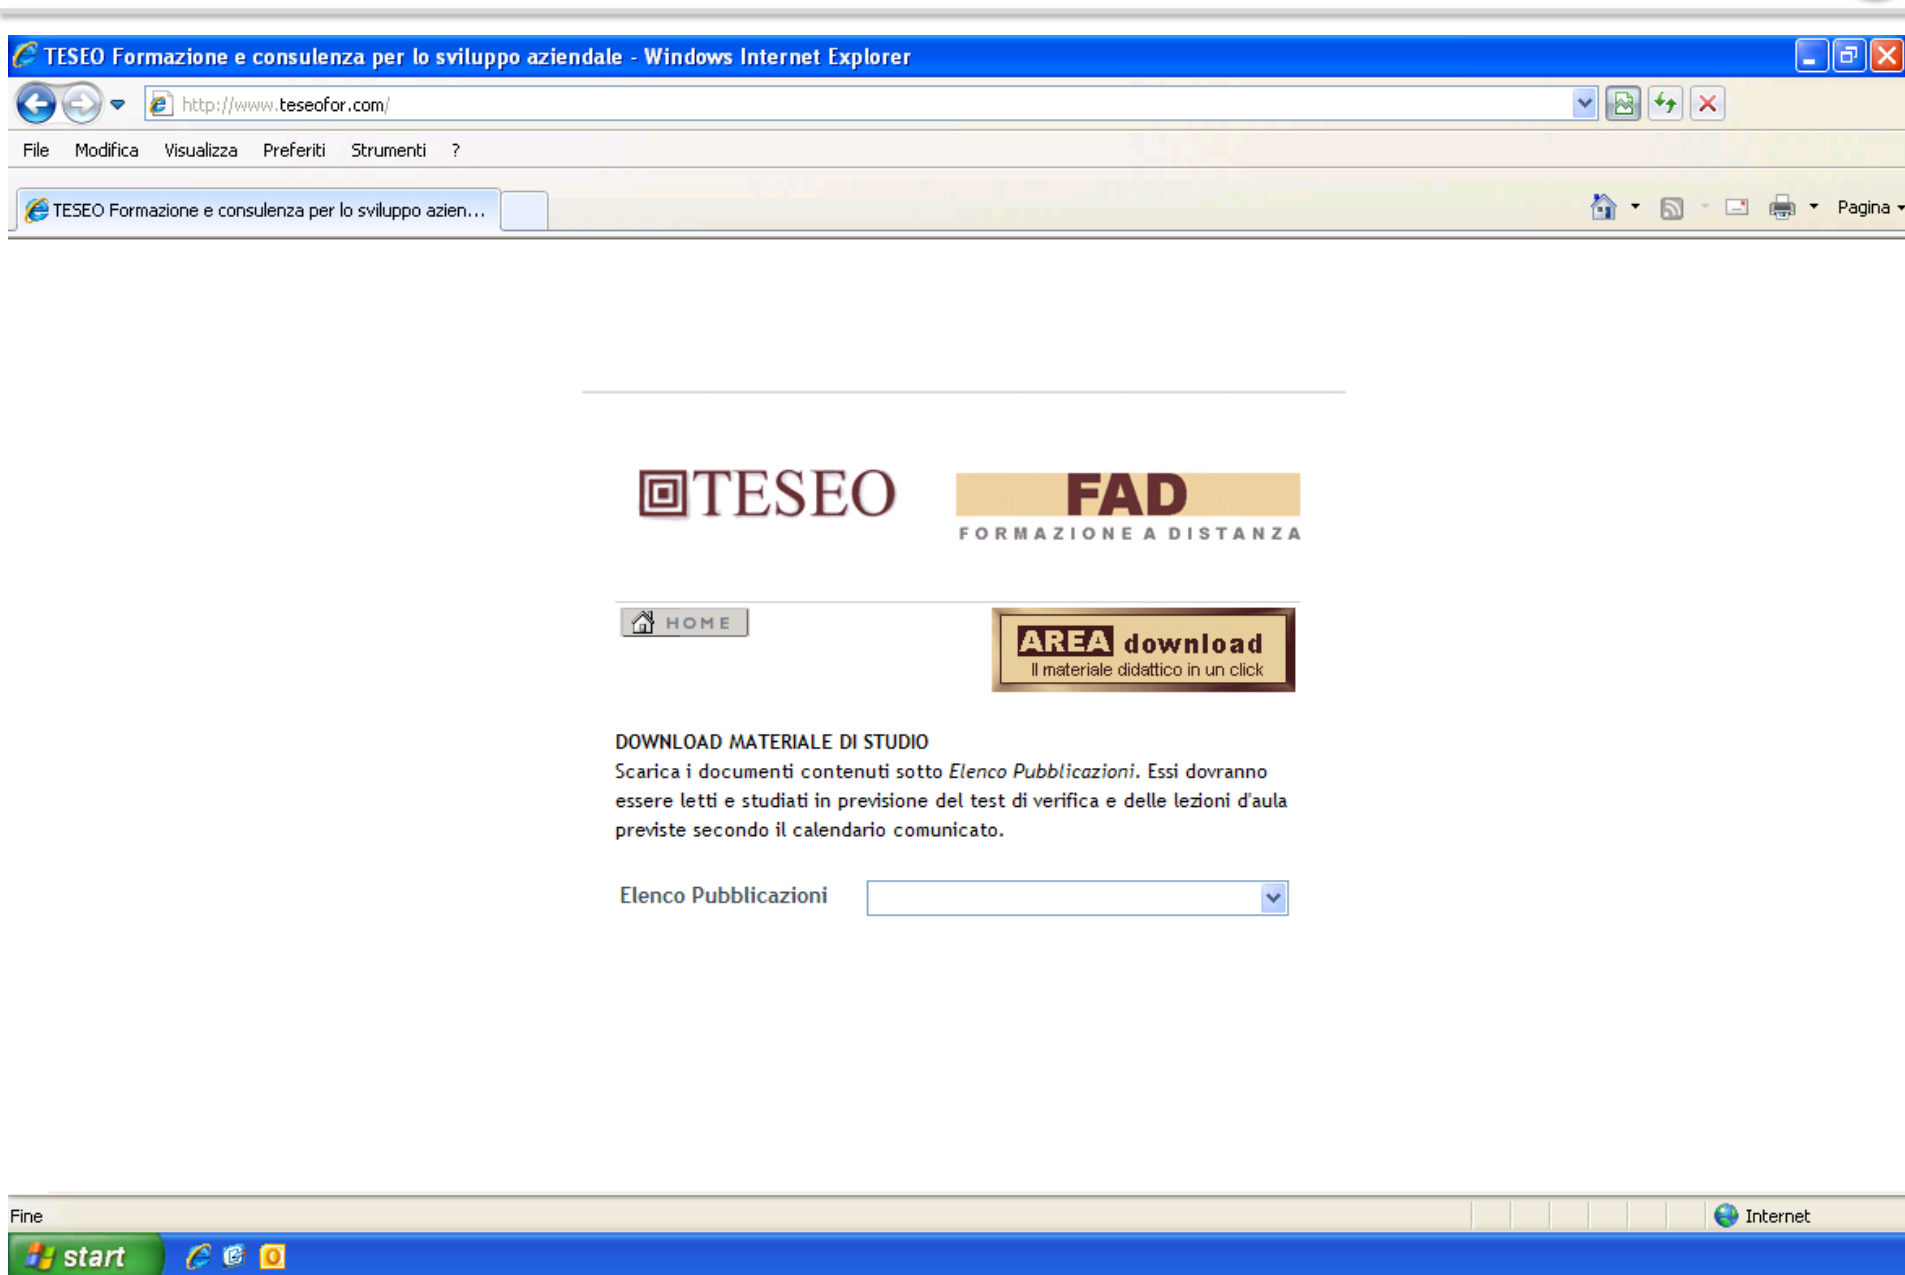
TESEO Formazione e consulenza per lo sviluppo aziendale - Windows Internet Explorer

http://www.teseofor.com/

File Modifica Visualizza Preferiti Strumenti ?

TESEO Formazione e consulenza per lo sviluppo azien...

Pagina

TESEO

FAD
FORMAZIONE A DISTANZA

HOME

AREA download
Il materiale didattico in un click

DOWNLOAD MATERIALE DI STUDIO
Scarica i documenti contenuti sotto *Elenco Pubblicazioni*. Essi dovranno essere letti e studiati in previsione del test di verifica e delle lezioni d'aula previste secondo il calendario comunicato.

Elenco Pubblicazioni

Fine

Internet

start